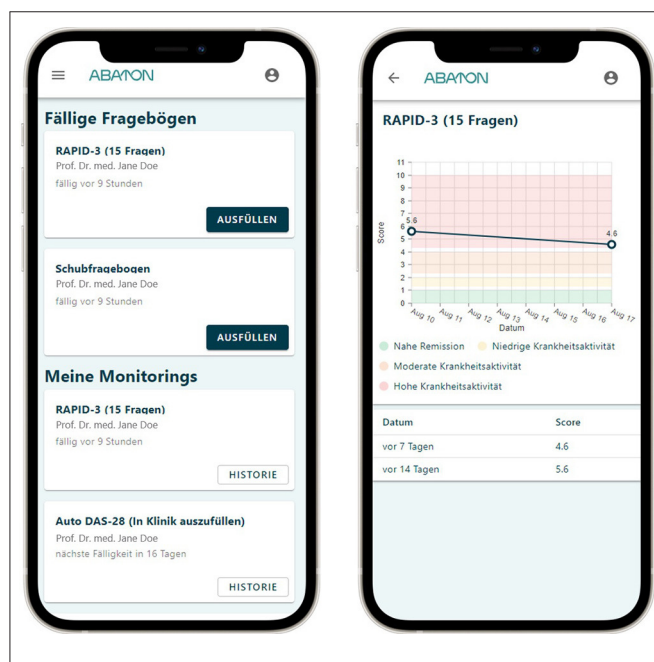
ABATON

Fällige Fragebögen

RAPID-3 (15 Fragen)
Prof. Dr. med. Jane Doe
fällig vor 9 Stunden

AUSFÜLLEN

Schubfragebogen
Prof. Dr. med. Jane Doe
fällig vor 9 Stunden

AUSFÜLLEN

Meine Monitorings

RAPID-3 (15 Fragen)
Prof. Dr. med. Jane Doe
fällig vor 9 Stunden

HISTORIE

Auto DAS-28 (In Klinik auszufüllen)
Prof. Dr. med. Jane Doe
nächste Fälligkeit in 16 Tagen

HISTORIE

ABATON

RAPID-3 (15 Fragen)

11
10
9
8
7
6
5
4
3
2
1
0
Score
5.6
4.6
Aug 10
Aug 11
Aug 12
Aug 13
Aug 14
Aug 15
Aug 16
Aug 17
Datum

Nahe Remission
Niedrige Krankheitsaktivität
Moderate Krankheitsaktivität
Hohe Krankheitsaktivität

| Datum | Score |
|---|---|
| vor 7 Tagen | 4.6 |
| vor 14 Tagen | 5.6 |